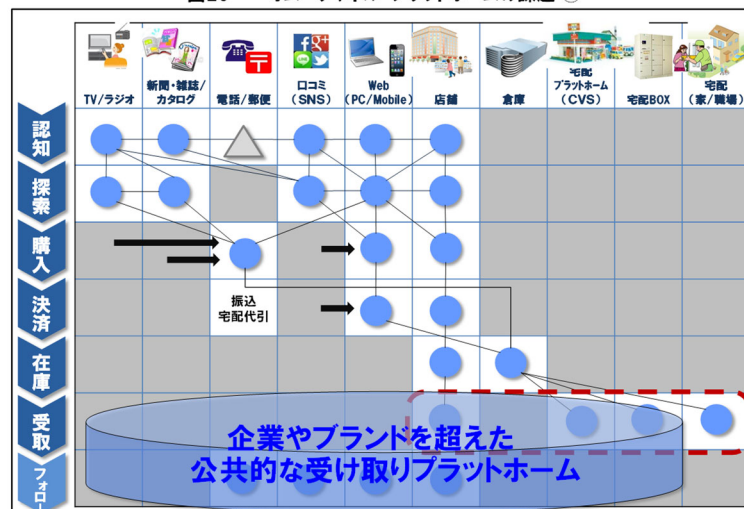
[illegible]

| | TV/ラジオ | 新聞・雑誌/カタログ | 電話/郵便 | 口コミ（SNS） | Web（PC/Mobile） | 店舗 | 倉庫 | 宅配プラットホーム（CVS） | 宅配BOX | 宅配（家/職場） |
|---|---|---|---|---|---|---|---|---|---|---|
| 認知 | | | | | | | | | | |
| 探索 | | | | | | | | | | |
| 購入 | | | | | | | | | | |
| 決済 | | | 振込 宅配代引 | | | | | | | |
| 在庫 | | | | | | | | | | |
| 受取 | | | | | | | | | | |
| フォロー | | | | | | | | | | |

企業やブランドを超えた
公共的な受け取りプラットホーム